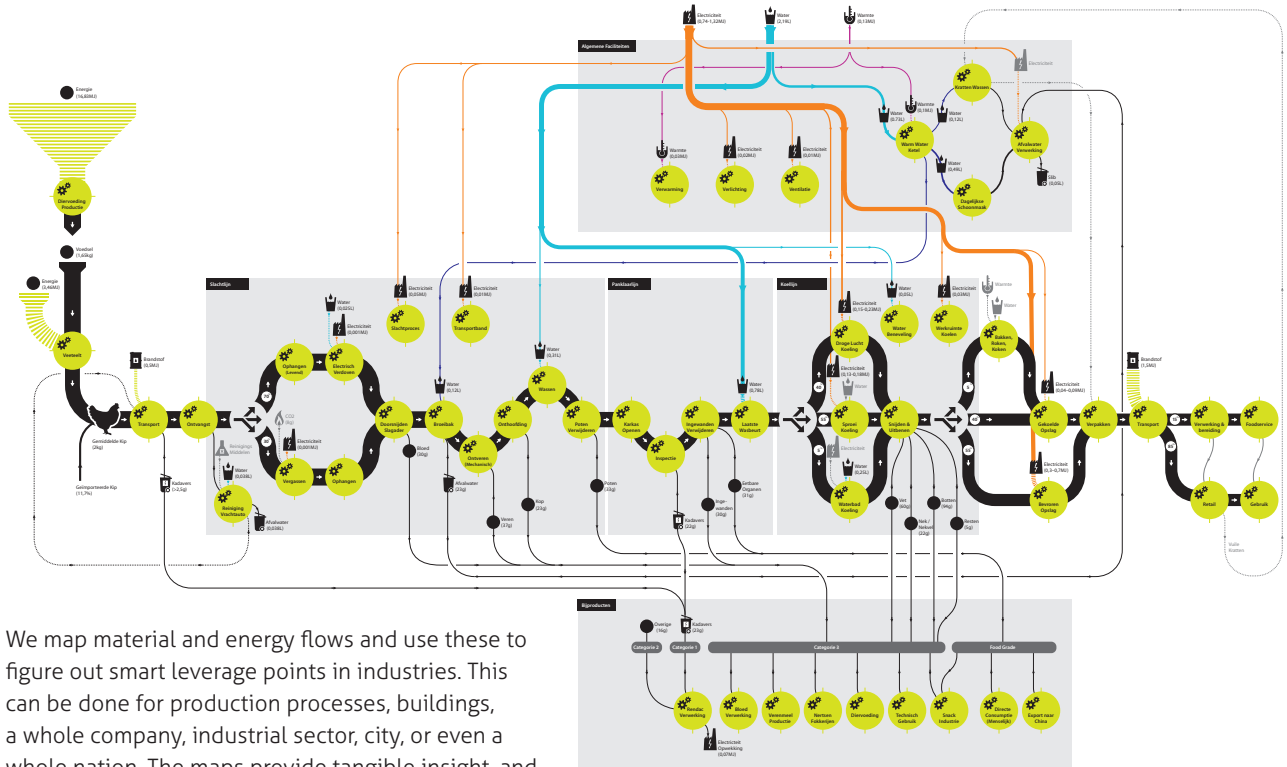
Electriciteit (0,74–1,22MJ)

Water (2,1lt)

Warmte (6,13MJ)

Algemene Faciliteiten

Electriciteit

Kratten Wassen

Warmte (0,11MJ)

Water (0,73L)

Water (0,12L)

Warm Water Ketel

Afvalwater Verwerking

Water (0,46L)

Slib (0,03L)

Warmte (0,03MJ)

Electriciteit (0,02MJ)

Electriciteit (0,01MJ)

Verwarming

Verlichting

Ventilatie

Dagelijkse Schoonmaak

Energie (16,83MJ)

Diervoeding Productie

Voedsel (1,65kg)

Energie (3,46MJ)

Voederen

Brandstof (0,5MJ)

Gemiddelde Kip (2kg)

Geïmporteerde Kip (11,7%)

Transport

Kadaven (>2,5g)

Slachtlijn

Ontvangst

Reinigings Middelen

Water (0,03L)

Reiniging Vrachtauto

Afvalwater (0,03L)

Ophangen (Levend)

Water (0,02L)

Electriciteit (0,001MJ)

Electrisch Verdoven

CO2 (kg)

Electriciteit (0,001MJ)

Vergassen

Ophangen

Electriciteit (0,06MJ)

Slachtproces

Doorsnijden Slagader

Bloed (40g)

Electriciteit (0,01MJ)

Transportband

Water (0,12L)

Broeibak

Afvalwater (24g)

Ontveren (Mechanisch)

Veren (37g)

Onthoofding

Kop (23g)

Water (0,31L)

Wassen

Poten Verwijderen

Poten (43g)

Pakklaadlijn

Karkas Openen

Inspectie

Kadavers (22g)

Ingewanden Verwijderen

Inge-wanden (40g)

Eetbare Organen (31g)

Water (0,78L)

Laatste Wasbeurt

Koellijn

Electriciteit (0,15–0,23MJ)

Water (0,05L)

Water Benevelling

Electriciteit (0,03MJ)

Werkruimte Koelen

Droge Lucht Koeling

Electriciteit (0,12–0,18MJ)

Water

Sproei Koeling

Electriciteit

Water (0,25L)

Waterbad Koeling

Snijden & Uitbenen

Vet (40g)

Nek / Nekvel (22g)

Botten (96g)

Resten (5g)

Warmte

Water

Bakken, Roken, Koken

Electriciteit (0,04–0,09MJ)

Gekoelde Opslag

Electriciteit (0,3–0,7MJ)

Bevroren Opslag

Verpakken

Brandstof (1,5MJ)

Transport

Verwerking & bereiding

Foodservice

Retail

Gebruik

Lege Kratten

Bijproducten

Energie (16g)

Kadavers (23g)

Categorie 2

Categorie 1

Categorie 3

Food Grade

Rendac Verwerking

Bloed Verwerking

Veenmeel Productie

Nertsen Fokkerijen

Diervoeding

Technisch Gebruik

Snack Industrie

Directe Consumptie (Menselijk)

Export naar China

Electriciteit Opwekking (0,07MJ)

We map material and energy flows and use these to figure out smart leverage points in industries. This can be done for production processes, buildings, a whole company, industrial sector, city, or even a whole nation. The maps provide tangible insight, and